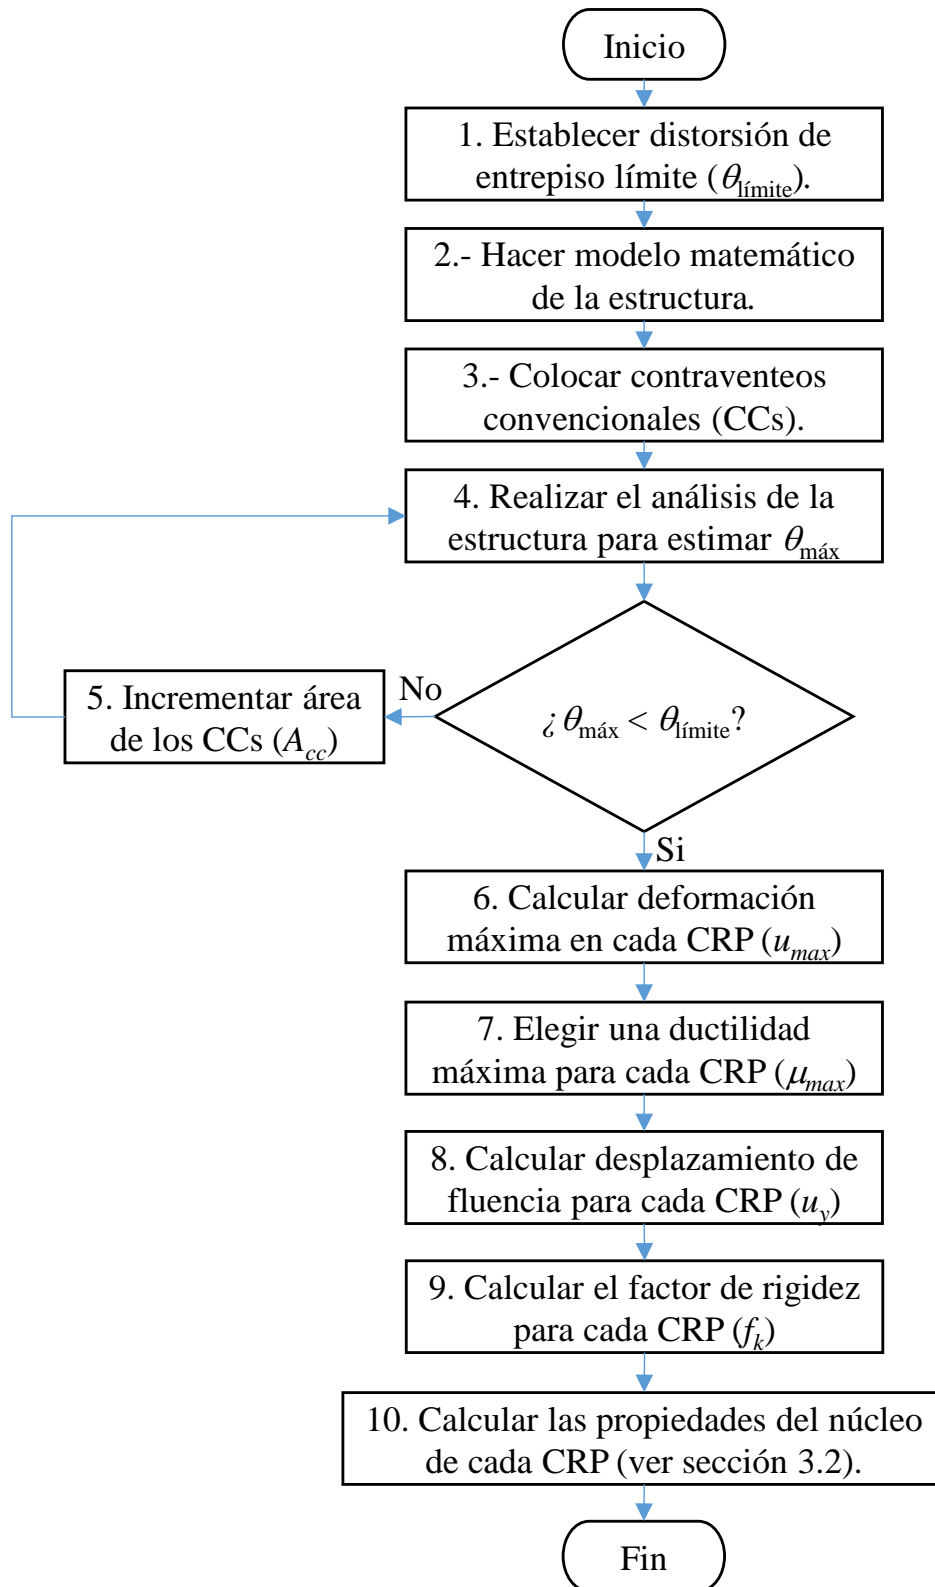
Inicio

1. Establecer distorsión de entrepiso límite ($\theta_{\text{límite}}$).

2.- Hacer modelo matemático de la estructura.

3.- Colocar contraventeos convencionales (CCs).

4. Realizar el análisis de la estructura para estimar $\theta_{\text{máx}}$

¿ $\theta_{\text{máx}} < \theta_{\text{límite}}$?

No

5. Incrementar área de los CCs ($A_{cc}$)

Si

6. Calcular deformación máxima en cada CRP ($u_{max}$)

7. Elegir una ductilidad máxima para cada CRP ($\mu_{max}$)

8. Calcular desplazamiento de fluencia para cada CRP ($u_y$)

9. Calcular el factor de rigidez para cada CRP ($f_k$)

10. Calcular las propiedades del núcleo de cada CRP (ver sección 3.2).

Fin